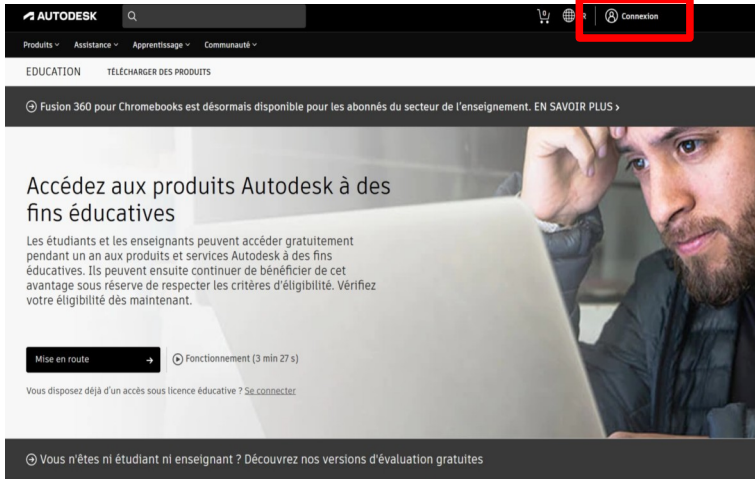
AUTODESK

Connexion

Produits Assistance Apprentissage Communauté

EDUCATION TÉLÉCHARGER DES PRODUITS

Fusion 360 pour Chromebooks est désormais disponible pour les abonnés du secteur de l'enseignement. EN SAVOIR PLUS ›

Accédez aux produits Autodesk à des fins éducatives

Les étudiants et les enseignants peuvent accéder gratuitement pendant un an aux produits et services Autodesk à des fins éducatives. Ils peuvent ensuite continuer de bénéficier de cet avantage sous réserve de respecter les critères d'éligibilité. Vérifiez votre éligibilité dès maintenant.

Mise en route →

Fonctionnement (3 min 27 s)

Vous disposez déjà d'un accès sous licence éducative ? Se connecter

Vous n'êtes ni étudiant ni enseignant ? Découvrez nos versions d'évaluation gratuites